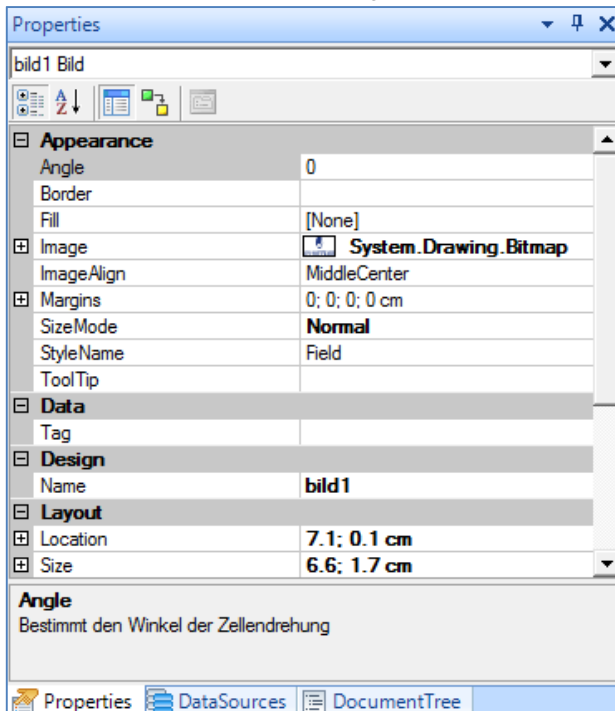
Properties

bild1 Bild

| | |
|---|---|
| ⊟ Appearance | |
| Angle | 0 |
| Border | |
| Fill | [None] |
| ⊞ Image | System.Drawing.Bitmap |
| ImageAlign | MiddleCenter |
| ⊞ Margins | 0; 0; 0; 0 cm |
| SizeMode | Normal |
| StyleName | Field |
| ToolTip | |
| ⊟ Data | |
| Tag | |
| ⊟ Design | |
| Name | bild1 |
| ⊟ Layout | |
| ⊞ Location | 7.1; 0.1 cm |
| ⊞ Size | 6.6; 1.7 cm |

Angle
Bestimmt den Winkel der Zellendrehung

Properties DataSources DocumentTree